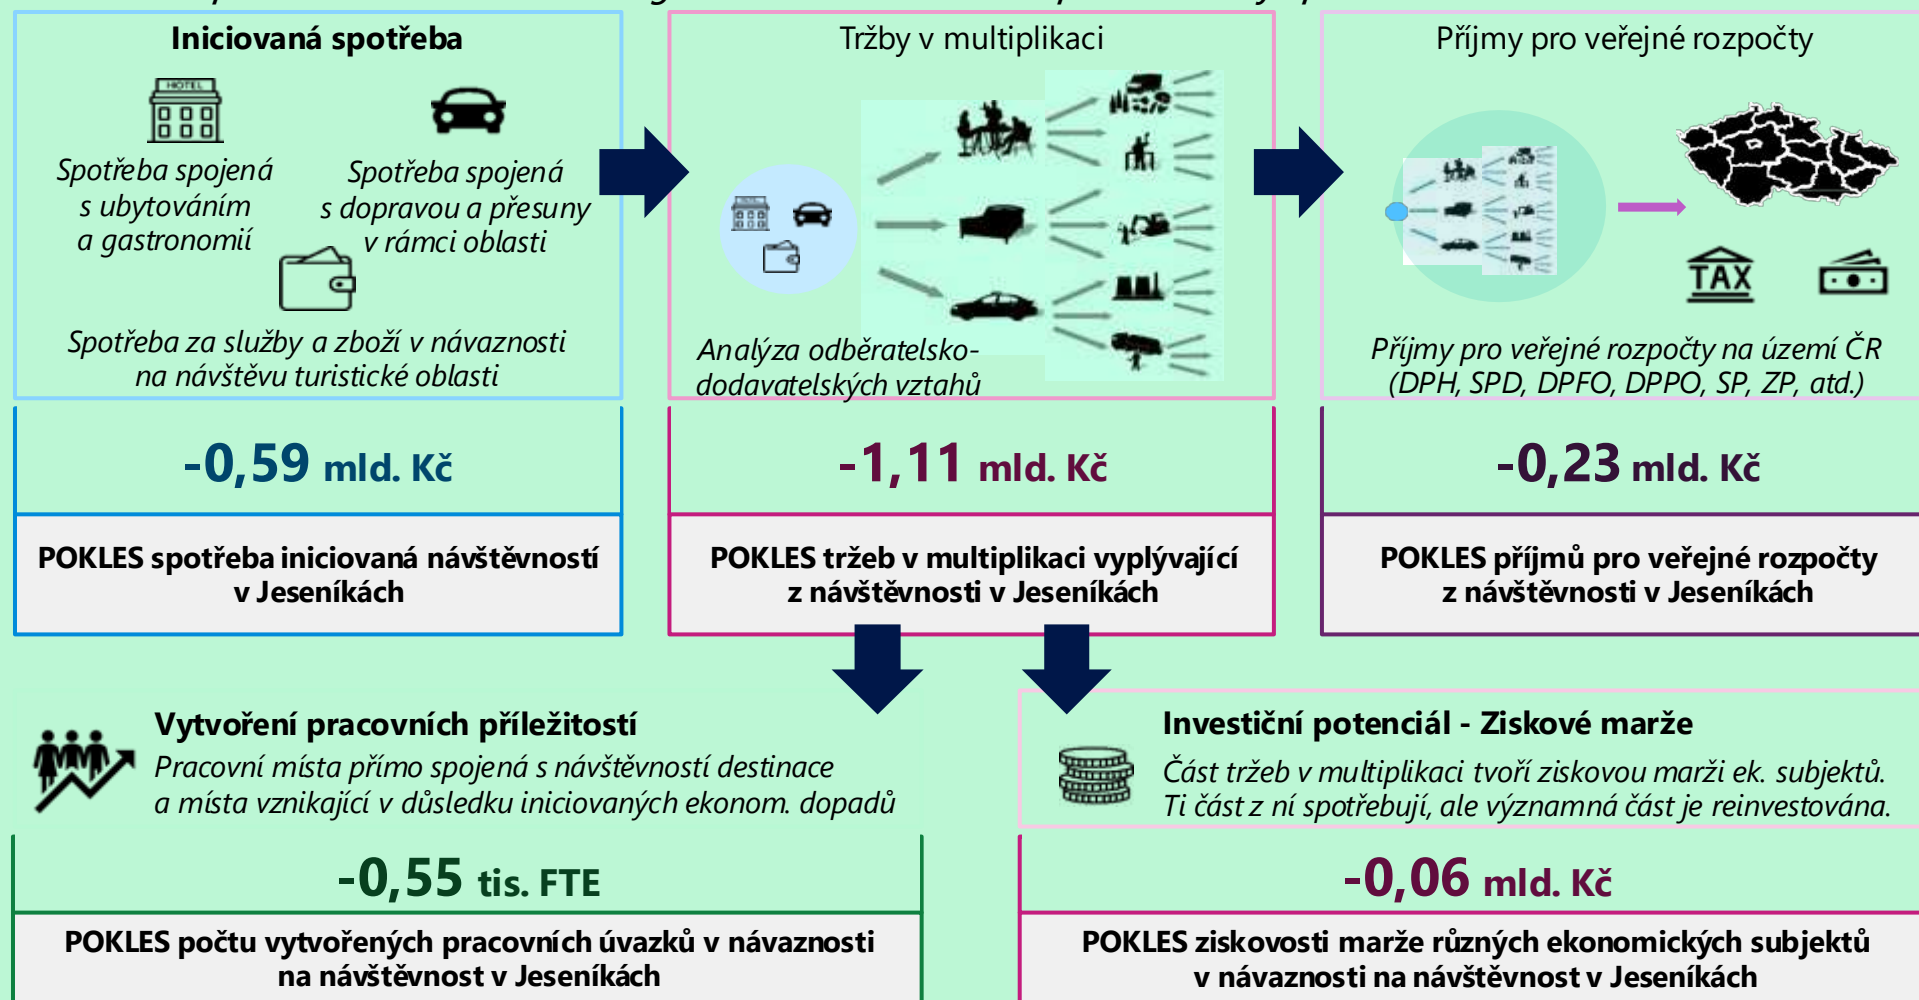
Iniciovaná spotřeba

HOTEL

Spotřeba spojená s ubytováním a gastronomií

Spotřeba spojená s dopravou a přesuny v rámci oblasti

Spotřeba za služby a zboží v návaznosti na návštěvu turistické oblasti

-0,59 mld. Kč

POKLES spotřeba iniciovaná návštěvností v Jeseníkách

Tržby v multiplikaci

Analýza odběratelsko-dodavatelských vztahů

-1,11 mld. Kč

POKLES tržeb v multiplikaci vyplývající z návštěvnosti v Jeseníkách

Příjmy pro veřejné rozpočty

TAX

Příjmy pro veřejné rozpočty na území ČR (DPH, SPD, DPFO, DPPO, SP, ZP, atd.)

-0,23 mld. Kč

POKLES příjmů pro veřejné rozpočty z návštěvnosti v Jeseníkách

Vytvoření pracovních příležitostí

Pracovní místa přímo spojená s návštěvností destinace a místa vznikající v důsledku iniciovaných ekonom. dopadů

-0,55 tis. FTE

POKLES počtu vytvořených pracovních úvazků v návaznosti na návštěvnost v Jeseníkách

Investiční potenciál - Ziskové marže

Část tržeb v multiplikaci tvoří ziskovou marži ek. subjektů. Ti část z ní spotřebují, ale významná část je reinvestována.

-0,06 mld. Kč

POKLES ziskovosti marže různých ekonomických subjektů v návaznosti na návštěvnost v Jeseníkách